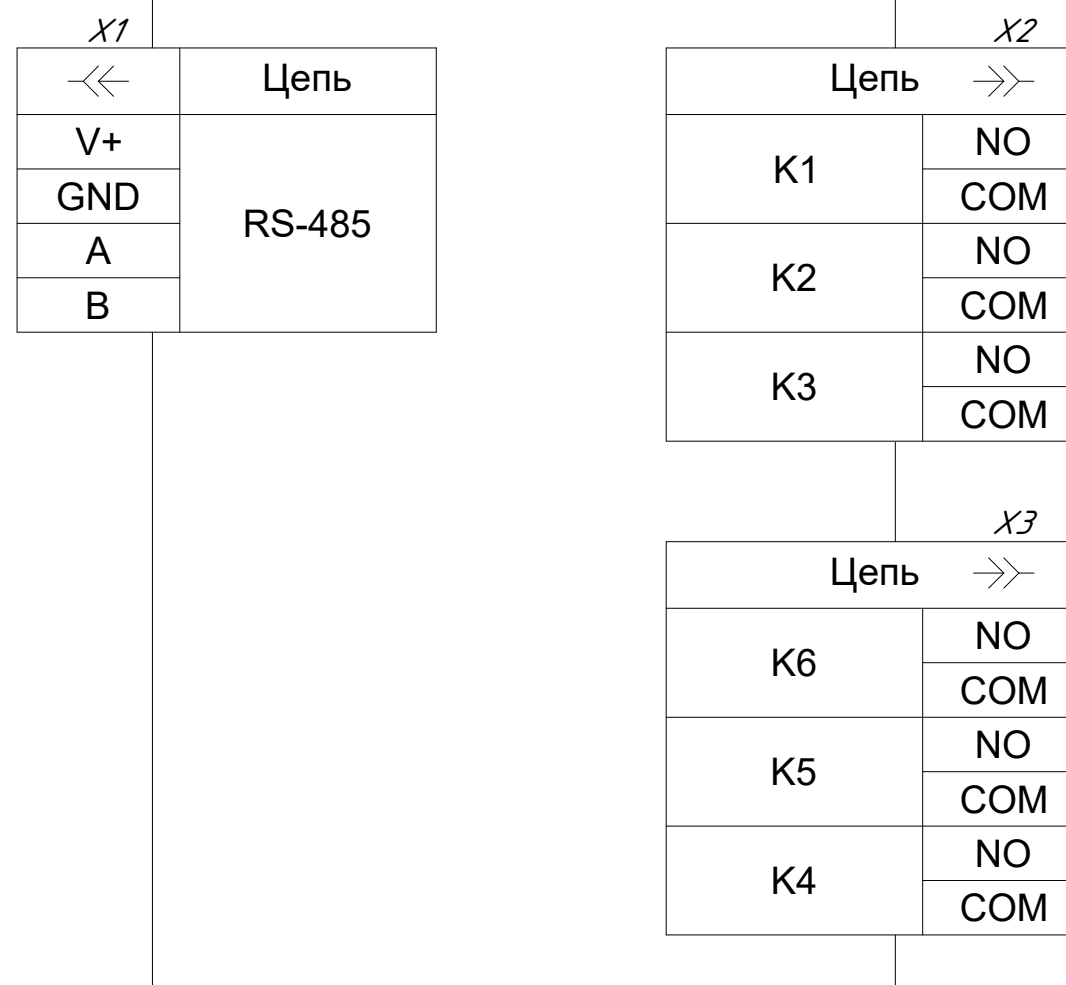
X1

| | Цепь |
|---|---|
| V+ | RS-485 |
| GND | |
| A | |
| B | |

X2

| Цепь | |
|---|---|
| K1 | NO |
| | COM |
| K2 | NO |
| | COM |
| K3 | NO |
| | COM |

X3

| Цепь | |
|---|---|
| K6 | NO |
| | COM |
| K5 | NO |
| | COM |
| K4 | NO |
| | COM |